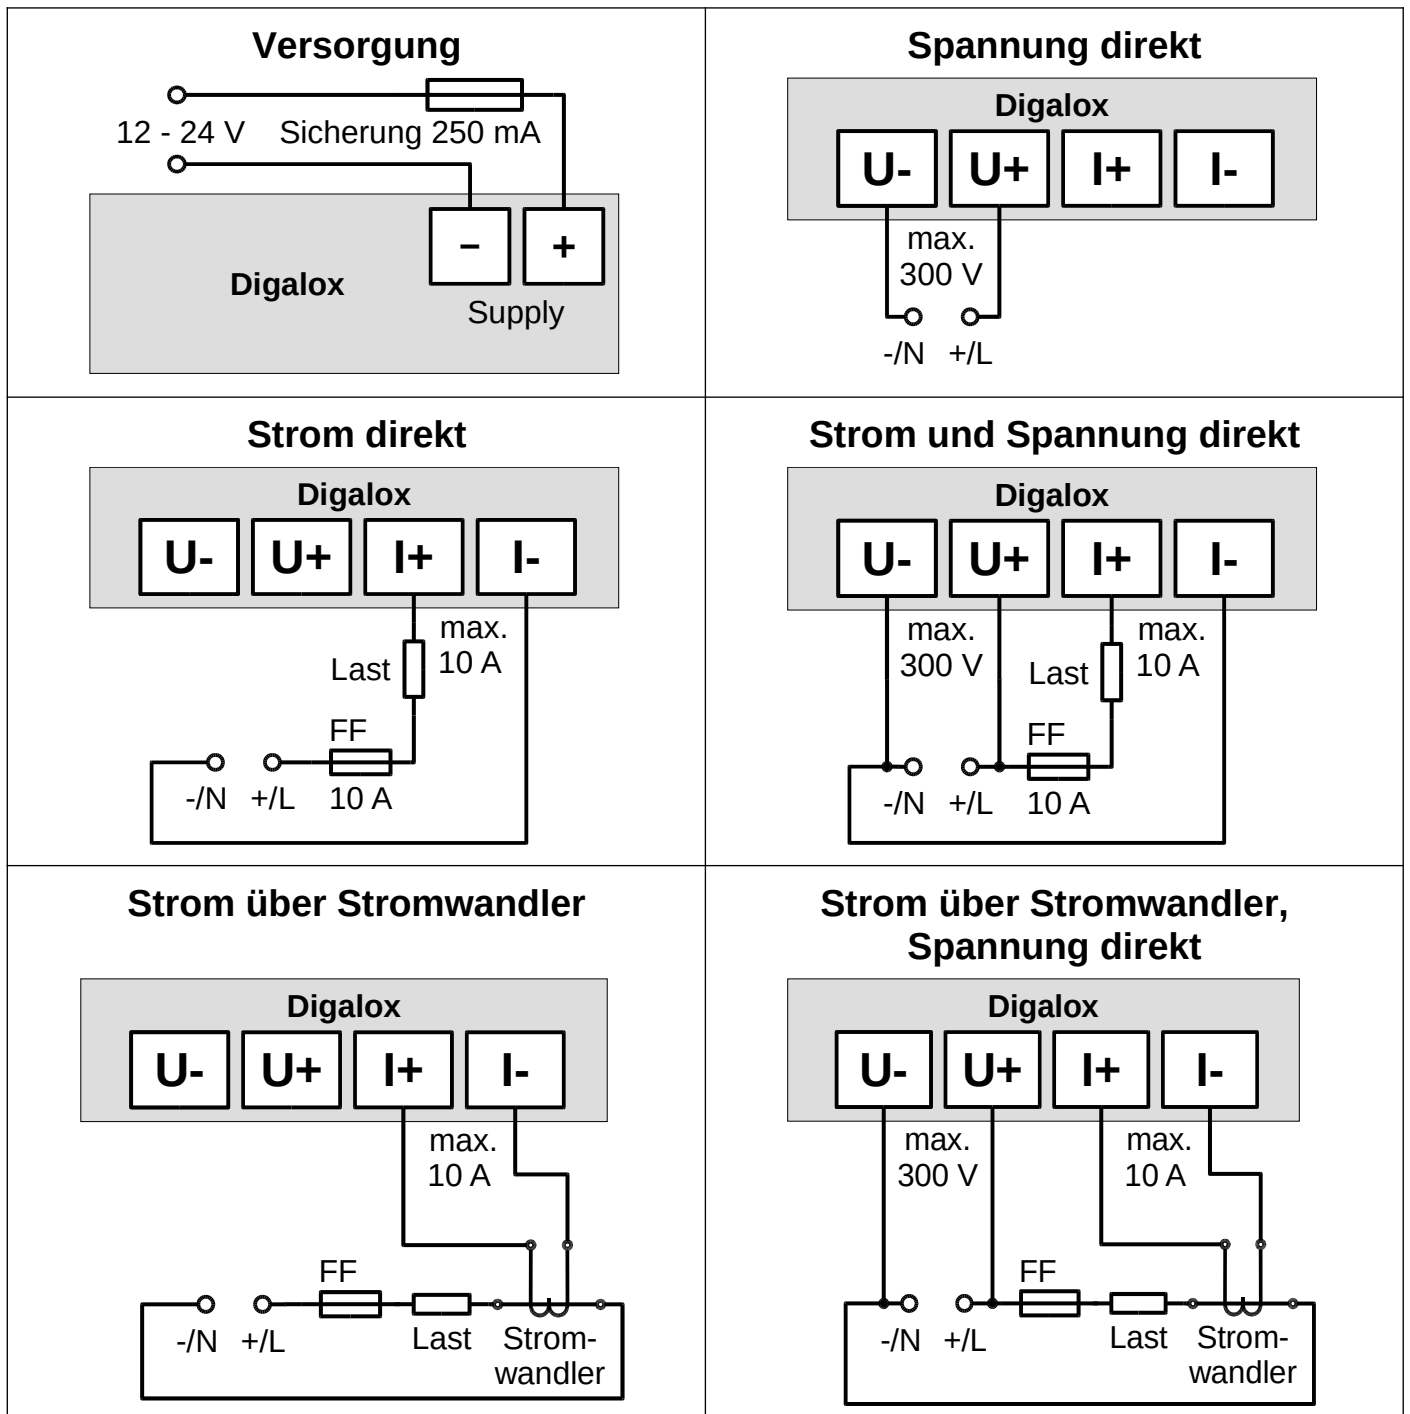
Versorgung

12 - 24 V Sicherung 250 mA

Digalox

–

+

Supply

Spannung direkt

Digalox

U-

U+

I+

I-

max. 300 V

-/N +/L

Strom direkt

Digalox

U-

U+

I+

I-

max. 10 A

Last

FF

-/N +/L 10 A

Strom und Spannung direkt

Digalox

U-

U+

I+

I-

max. 300 V

max. 10 A

Last

FF

-/N +/L 10 A

Strom über Stromwandler

Digalox

U-

U+

I+

I-

max. 10 A

FF

-/N +/L Last Stromwandler

Strom über Stromwandler, Spannung direkt

Digalox

U-

U+

I+

I-

max. 300 V

max. 10 A

FF

-/N +/L Last Stromwandler